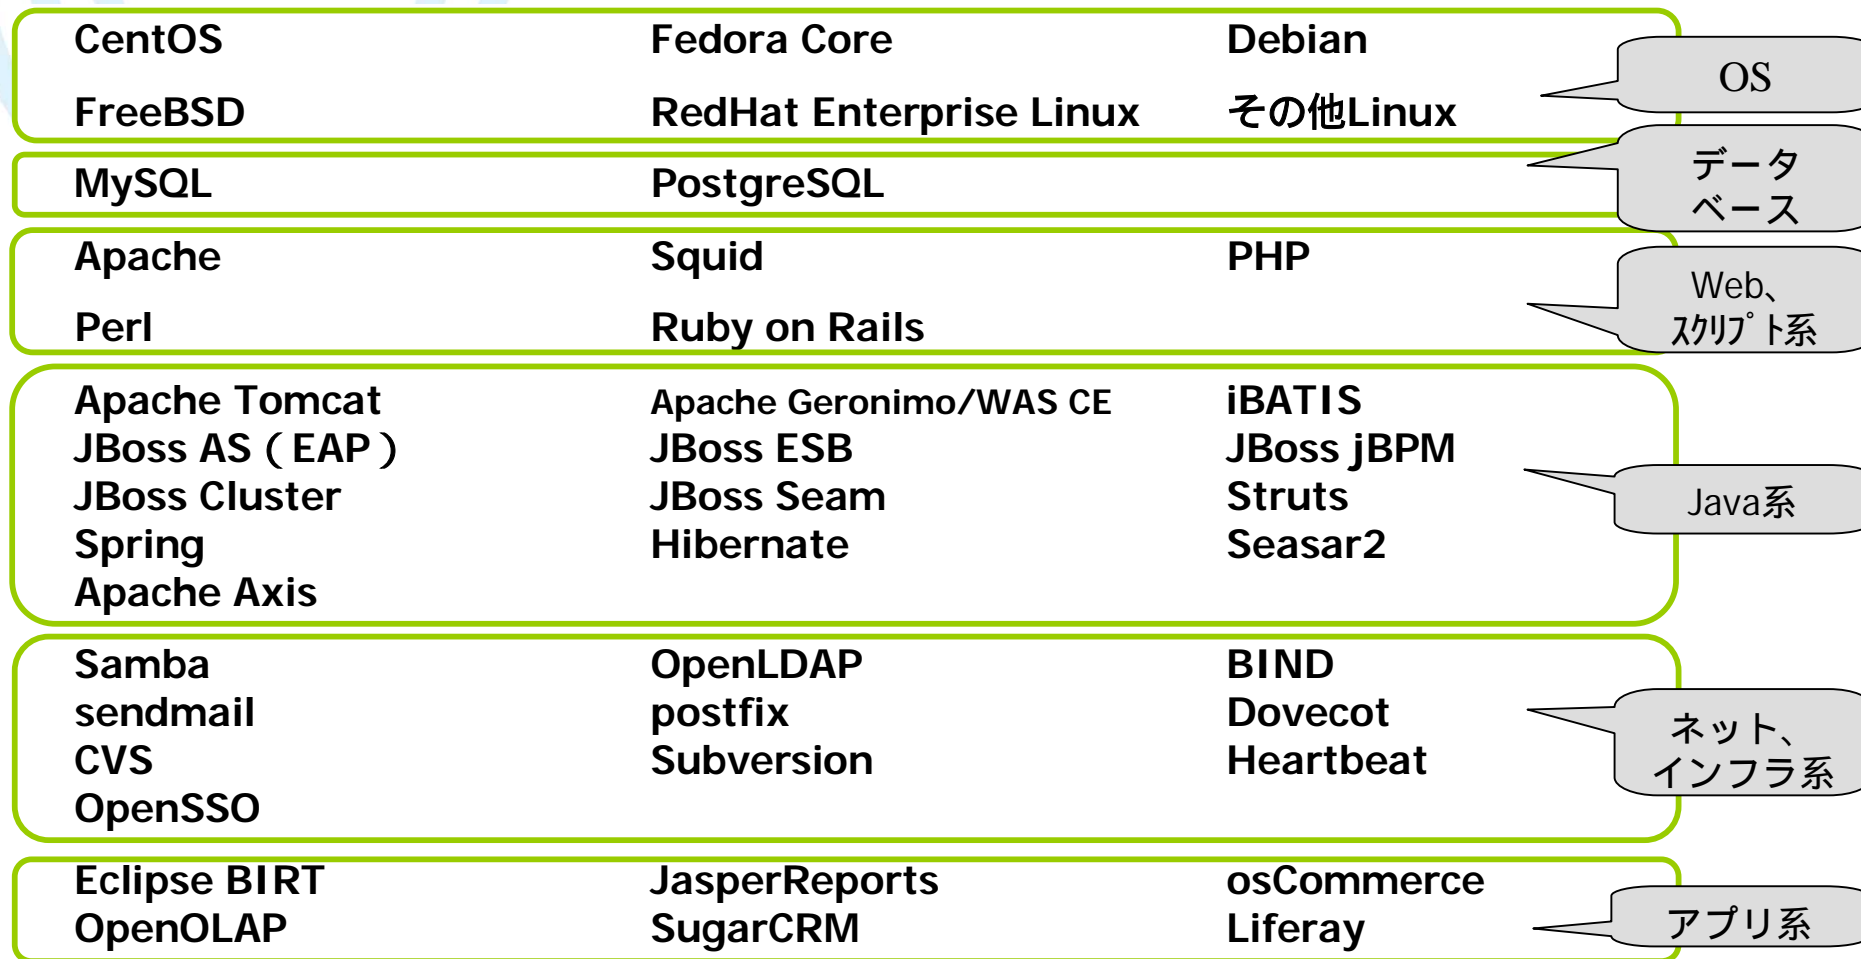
CentOS Fedora Core Debian

FreeBSD RedHat Enterprise Linux その他Linux

OS

MySQL PostgreSQL

データベース

Apache Squid PHP

Perl Ruby on Rails

Web、スクリプト系

Apache Tomcat Apache Geronimo/WAS CE iBATIS

JBoss AS（EAP） JBoss ESB JBoss jBPM

JBoss Cluster JBoss Seam Struts

Spring Hibernate Seasar2

Apache Axis

Java系

Samba OpenLDAP BIND

sendmail postfix Dovecot

CVS Subversion Heartbeat

OpenSSO

ネット、インフラ系

Eclipse BIRT JasperReports osCommerce

OpenOLAP SugarCRM Liferay

アプリ系